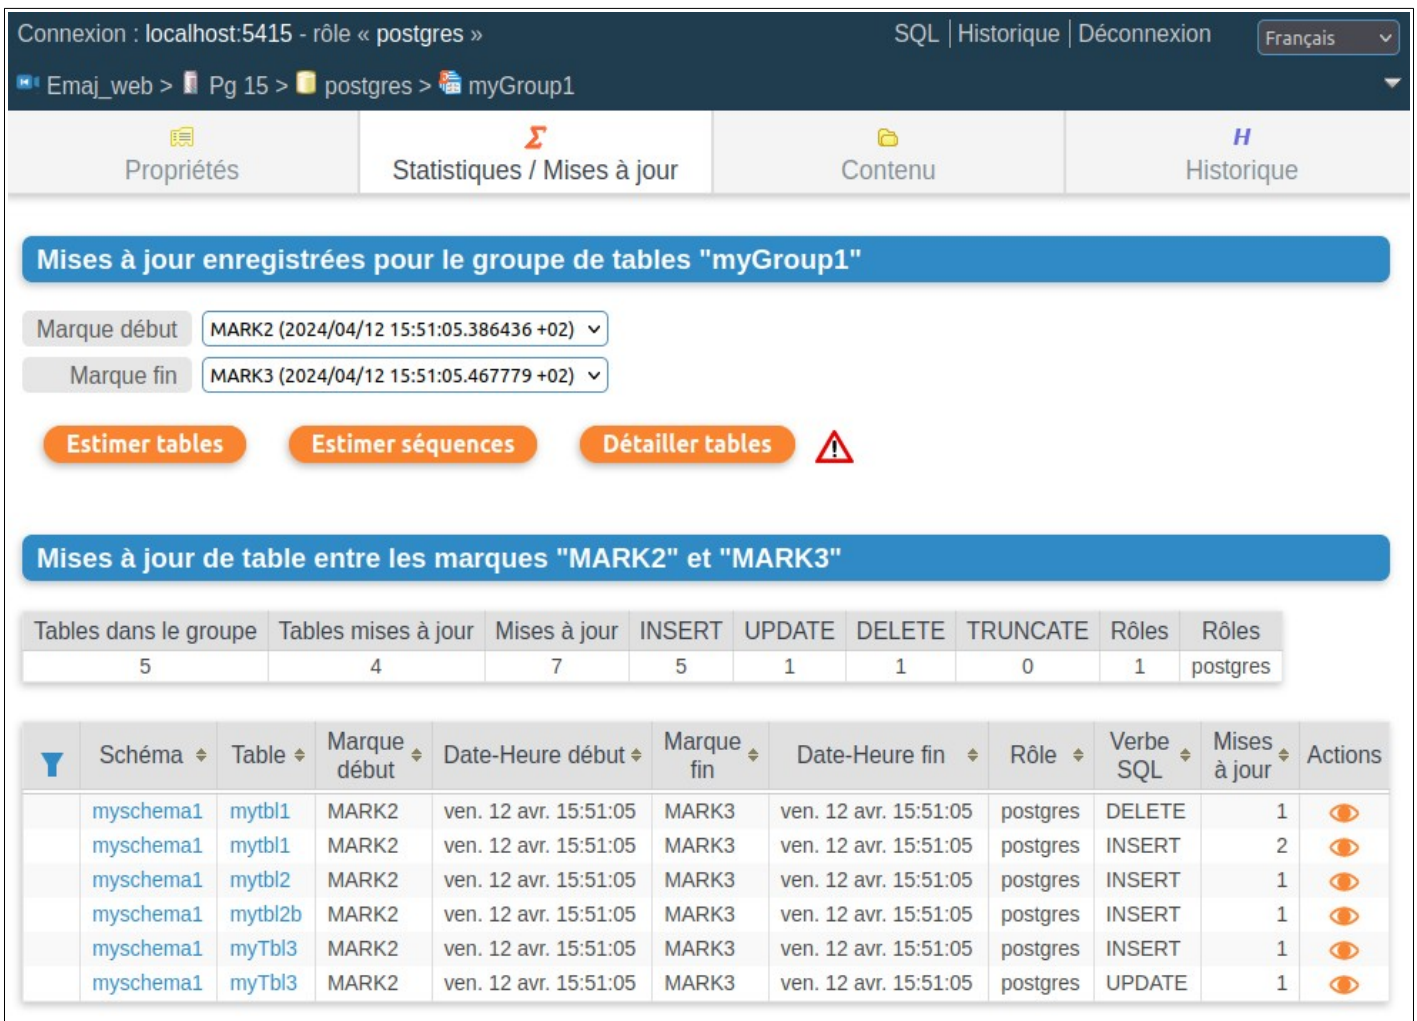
Connexion : localhost:5415 - rôle « postgres »

SQL | Historique | Déconnexion

Français

Emaj_web > Pg 15 > postgres > myGroup1

Propriétés

Σ
Statistiques / Mises à jour

Contenu

H
Historique

Mises à jour enregistrées pour le groupe de tables "myGroup1"

Marque début MARK2 (2024/04/12 15:51:05.386436 +02)

Marque fin MARK3 (2024/04/12 15:51:05.467779 +02)

Estimer tables Estimer séquences Détailler tables

Mises à jour de table entre les marques "MARK2" et "MARK3"

| Tables dans le groupe | Tables mises à jour | Mises à jour | INSERT | UPDATE | DELETE | TRUNCATE | Rôles | Rôles |
|---|---|---|---|---|---|---|---|---|
| 5 | 4 | 7 | 5 | 1 | 1 | 0 | 1 | postgres |

| | Schéma | Table | Marque début | Date-Heure début | Marque fin | Date-Heure fin | Rôle | Verbe SQL | Mises à jour | Actions |
|---|---|---|---|---|---|---|---|---|---|---|
| | myschema1 | mytbl1 | MARK2 | ven. 12 avr. 15:51:05 | MARK3 | ven. 12 avr. 15:51:05 | postgres | DELETE | 1 | |
| | myschema1 | mytbl1 | MARK2 | ven. 12 avr. 15:51:05 | MARK3 | ven. 12 avr. 15:51:05 | postgres | INSERT | 2 | |
| | myschema1 | mytbl2 | MARK2 | ven. 12 avr. 15:51:05 | MARK3 | ven. 12 avr. 15:51:05 | postgres | INSERT | 1 | |
| | myschema1 | mytbl2b | MARK2 | ven. 12 avr. 15:51:05 | MARK3 | ven. 12 avr. 15:51:05 | postgres | INSERT | 1 | |
| | myschema1 | myTbl3 | MARK2 | ven. 12 avr. 15:51:05 | MARK3 | ven. 12 avr. 15:51:05 | postgres | INSERT | 1 | |
| | myschema1 | myTbl3 | MARK2 | ven. 12 avr. 15:51:05 | MARK3 | ven. 12 avr. 15:51:05 | postgres | UPDATE | 1 | |